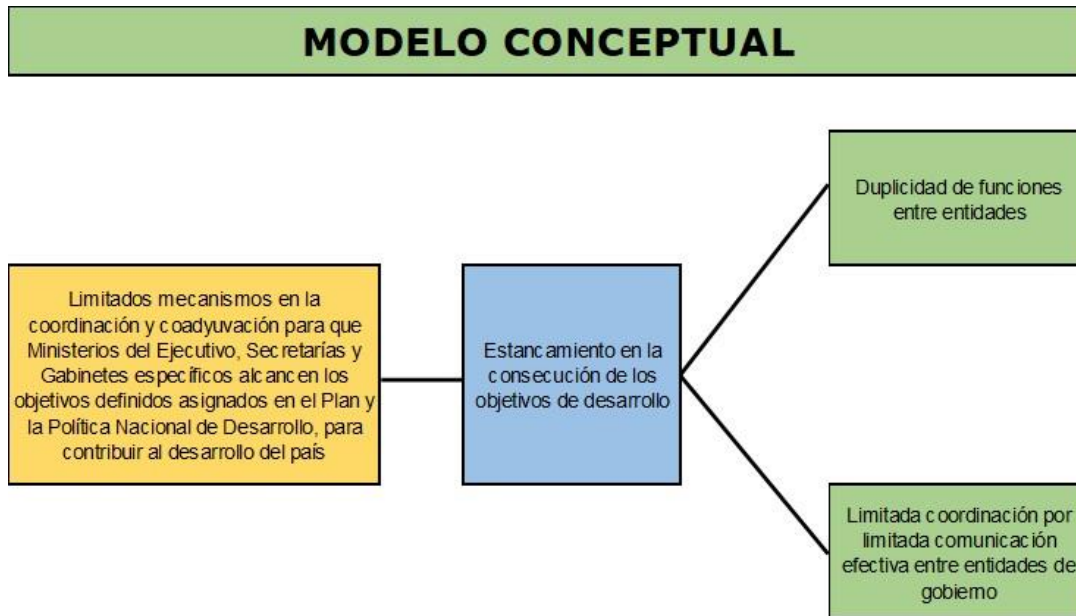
MODELO CONCEPTUAL

Limitados mecanismos en la coordinación y coadyuvación para que Ministerios del Ejecutivo, Secretarías y Gabinetes específicos alcancen los objetivos definidos asignados en el Plan y la Política Nacional de Desarrollo, para contribuir al desarrollo del país

Estancamiento en la consecución de los objetivos de desarrollo

Duplicidad de funciones entre entidades

Limitada coordinación por limitada comunicación efectiva entre entidades de gobierno